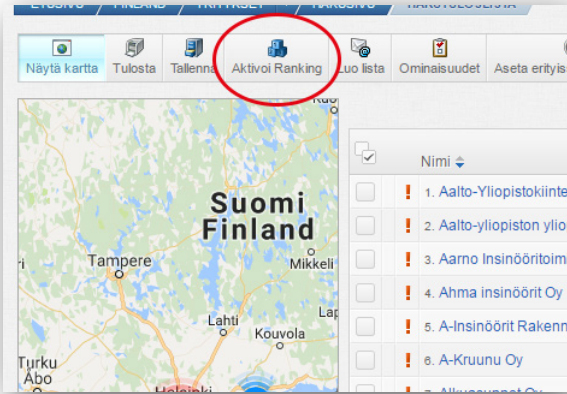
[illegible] / FINLAND / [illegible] / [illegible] / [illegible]

Näytä kartta | Tulosta | Tallenna | Aktivoi Ranking | Luo lista | Ominaisuudet | Aseta erityis

Suomi
Finland
Tampere
Mikkeli
Lahti
Kouvola
Turku
Åbo
Helsinki

| | | Nimi |
|---|---|---|
| | ! | 1. Aalto-Yliopistokiinte |
| | ! | 2. Aalto-yliopiston ylio |
| | ! | 3. Aarno Insinööritoim |
| | ! | 4. Ahma insinöörit Oy |
| | ! | 5. A-Insinöörit Rakenn |
| | ! | 6. A-Kruunu Oy |
| | ! | 7. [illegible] |